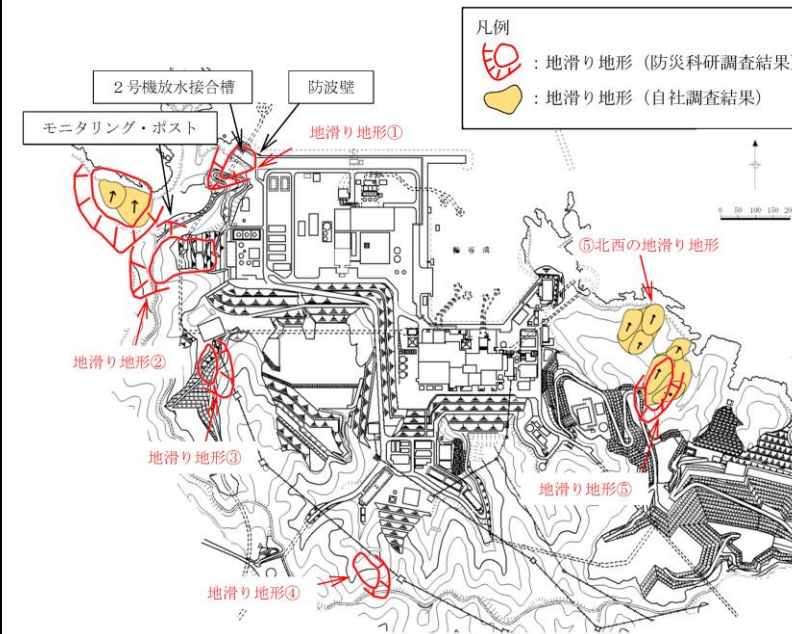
凡例

：地滑り地形（防災科研調査結果）

：地滑り地形（自社調査結果）

２号機放水接合槽

防波壁

モニタリング・ポスト

地滑り地形①

0 50 100 150 200

輪谷湾

⑤北西の地滑り地形

地滑り地形②

地滑り地形③

地滑り地形⑤

地滑り地形④